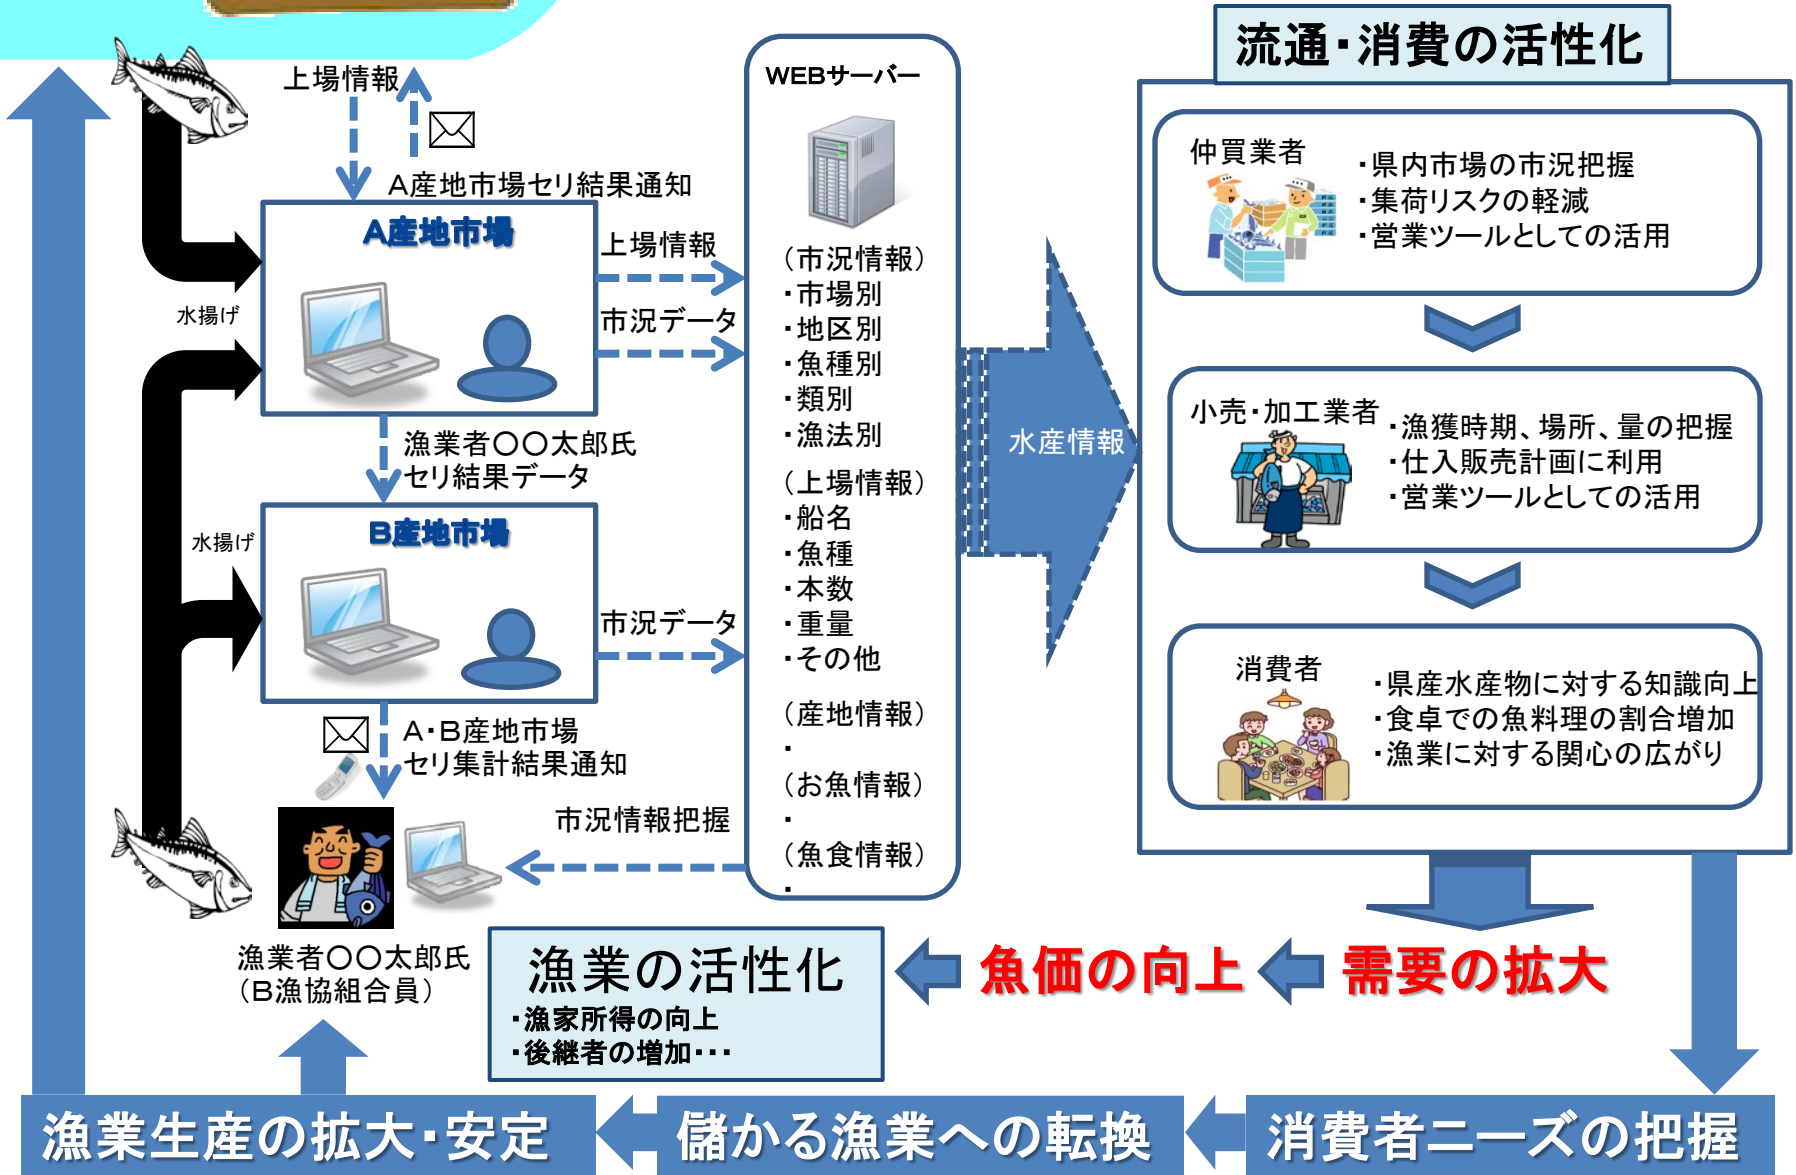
上場情報

A産地市場セリ結果通知

A産地市場

上場情報

市況データ

水揚げ

漁業者〇〇太郎氏
セリ結果データ

B産地市場

水揚げ

市況データ

A･B産地市場
セリ集計結果通知

市況情報把握

漁業者〇〇太郎氏
(B漁協組合員)

WEBサーバー

(市況情報)
･市場別
･地区別
･魚種別
･類別
･漁法別

(上場情報)
･船名
･魚種
･本数
･重量
･その他

(産地情報)
･

(お魚情報)
･

(魚食情報)
･

水産情報

流通･消費の活性化

仲買業者
･県内市場の市況把握
･集荷リスクの軽減
･営業ツールとしての活用

小売･加工業者
･漁獲時期、場所、量の把握
･仕入販売計画に利用
･営業ツールとしての活用

消費者
･県産水産物に対する知識向上
･食卓での魚料理の割合増加
･漁業に対する関心の広がり

漁業の活性化
･漁家所得の向上
･後継者の増加･･･

魚価の向上

需要の拡大

漁業生産の拡大･安定

儲かる漁業への転換

消費者ニーズの把握